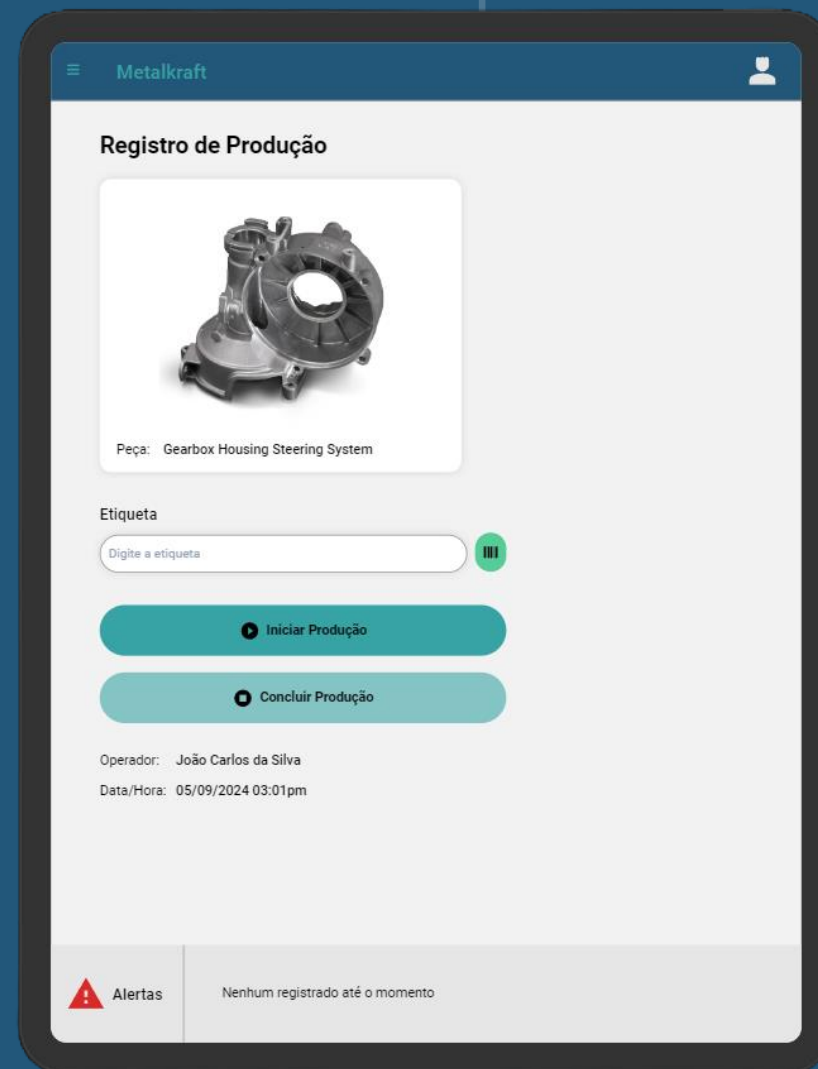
Metalkraft

Registro de Produção

Peça: Gearbox Housing Steering System

Etiqueta

Digite a etiqueta

Iniciar Produção

Concluir Produção

Operador: João Carlos da Silva

Data/Hora: 05/09/2024 03:01pm

Alertas

Nenhum registrado até o momento